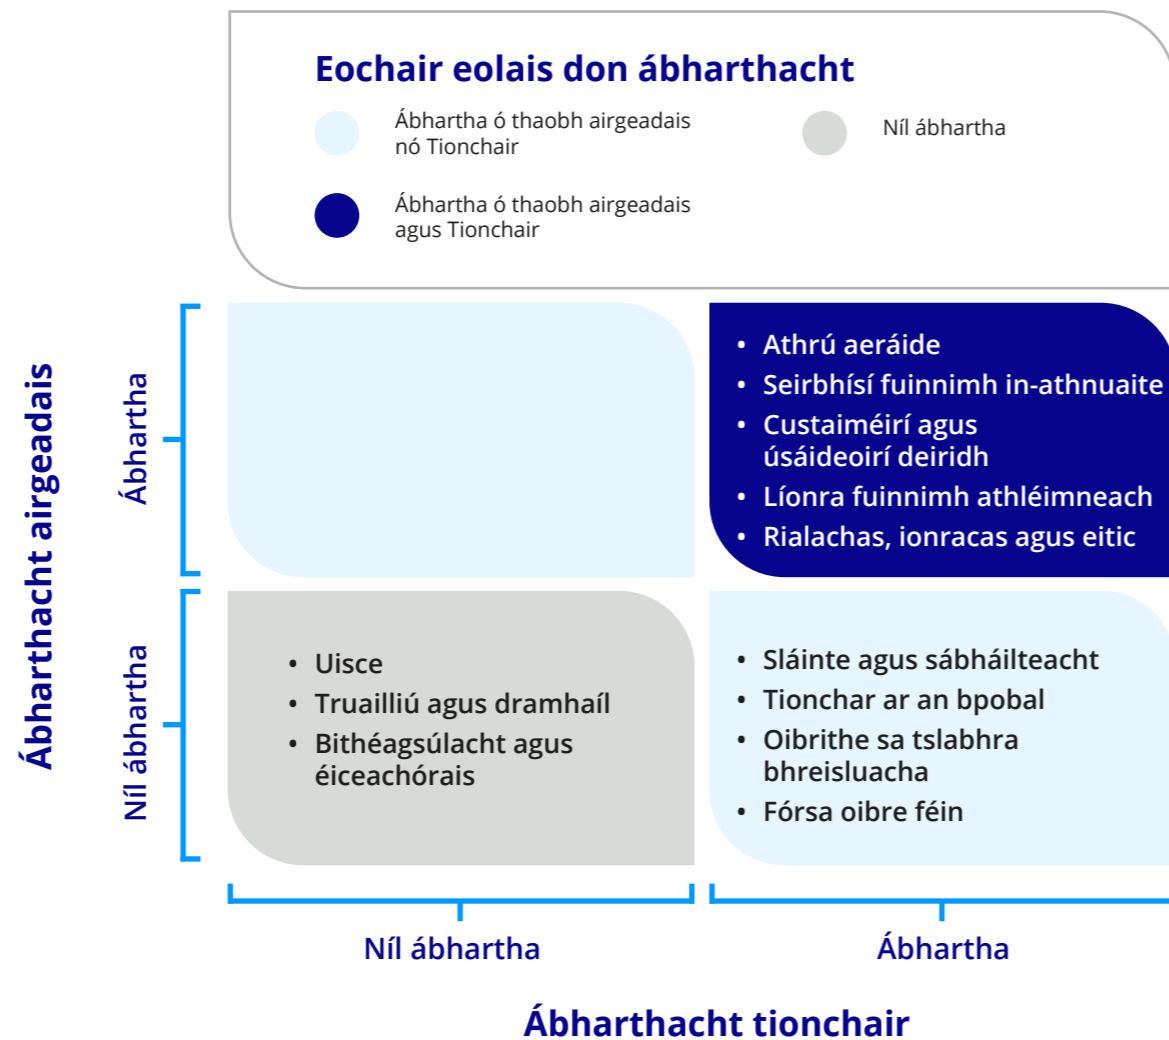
Eochair eolais don ábharthacht

Ábhartha ó thaobh airgeadais nó Tionchair

Níl ábhartha

Ábhartha ó thaobh airgeadais agus Tionchair

Ábharthacht airgeadais

Ábhartha

- Athrú aeráide
- Seirbhísí fuinnimh in-athnuaite
- Custaiméirí agus úsáideoirí deiridh
- Líonra fuinnimh athléimneach
- Rialachas, ionracas agus eitic

Níl ábhartha

- Uisce
- Truailliú agus dramhaíl
- Bithéagsúlacht agus éiceachórais

- Sláinte agus sábháilteacht
- Tionchar ar an bpobal
- Oibrithe sa tslabhra bhreisluacha
- Fórsa oibre féin

Níl ábhartha

Ábhartha

Ábharthacht tionchair